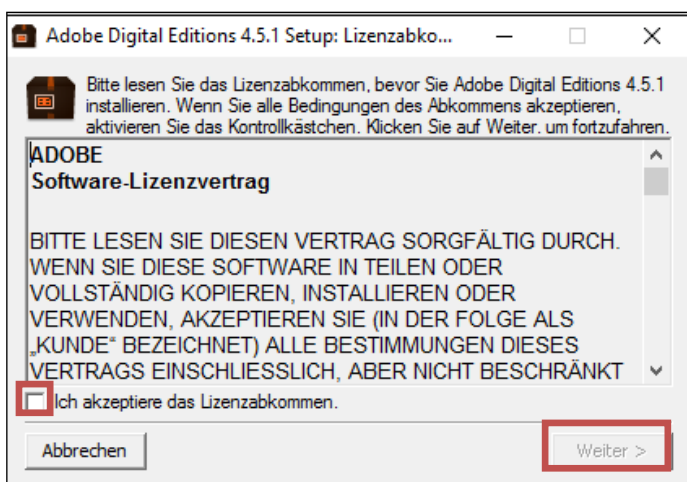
Adobe Digital Editions 4.5.1 Setup: Lizenzabko...

Bitte lesen Sie das Lizenzabkommen, bevor Sie Adobe Digital Editions 4.5.1 installieren. Wenn Sie alle Bedingungen des Abkommens akzeptieren, aktivieren Sie das Kontrollkästchen. Klicken Sie auf Weiter, um fortzufahren.

ADOBE
Software-Lizenzvertrag

BITTE LESEN SIE DIESEN VERTRAG SORGFÄLTIG DURCH. WENN SIE DIESE SOFTWARE IN TEILEN ODER VOLLSTÄNDIG KOPIEREN, INSTALLIEREN ODER VERWENDEN, AKZEPTIEREN SIE (IN DER FOLGE ALS „KUNDE" BEZEICHNET) ALLE BESTIMMUNGEN DIESES VERTRAGS EINSCHLIESSLICH, ABER NICHT BESCHRÄNKT

Ich akzeptiere das Lizenzabkommen.

Abbrechen

Weiter >